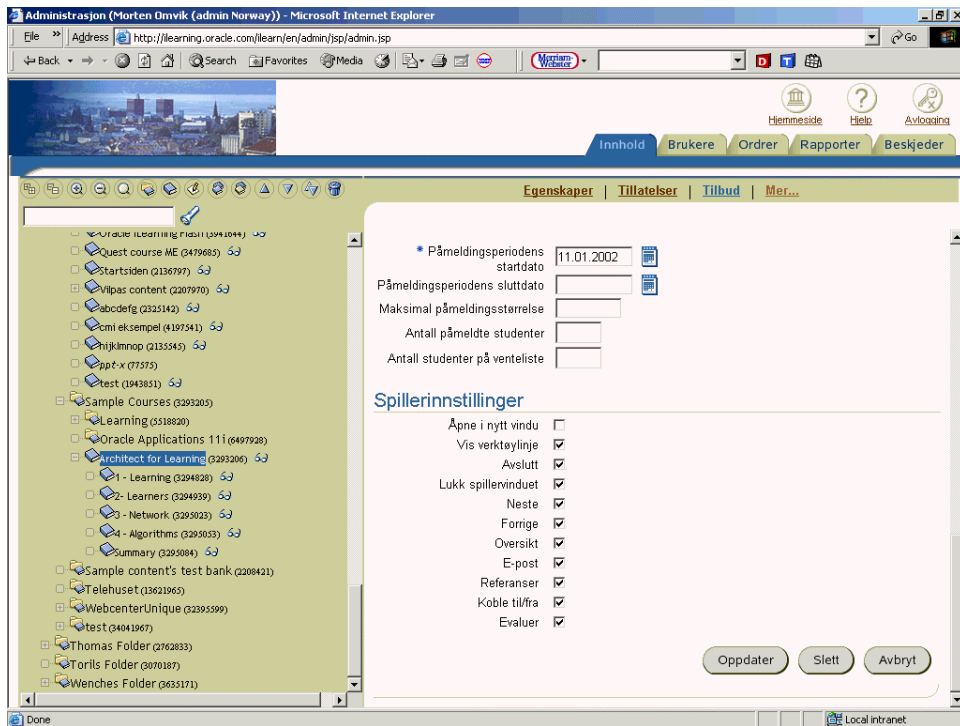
Administrasjon (Morten Omvik (admin Norway)) - Microsoft Internet Explorer

File » Address http://ilearning.oracle.com/ilearn/en/admin/jsp/admin.jsp Go

Back Search Favorites Media

Hjemmeside Hjelp Avlogging

Innhold Brukere Ordrer Rapporter Beskjeder

Egenskaper | Tillatelser | Tilbud | Mer...

Oracle iLearning Flash (3941644)
Quest course ME (3479685)
Startsiden (2136797)
Vilpas content (2207970)
abcdefg (2325142)
cmi eksempel (4197541)
hijklmnop (2135545)
ppt-x (77575)
test (1943851)
Sample Courses (3293205)
Learning (5518820)
Oracle Applications 11i (6497928)
Architect for Learning (3293206)
1 - Learning (3294828)
2- Learners (3294939)
3 - Network (3295023)
4 - Algorithms (3295053)
Summary (3295084)
Sample content's test bank (2208421)
Telehuset (13621965)
WebcenterUnique (32395599)
test (34041967)
Thomas Folder (2762833)
Torils Folder (3070187)
Wenches Folder (3635171)

* Påmeldingsperiodens startdato 11.01.2002
Påmeldingsperiodens sluttdato
Maksimal påmeldingsstørrelse
Antall påmeldte studenter
Antall studenter på venteliste

Spillerinnstillinger

Åpne i nytt vindu
Vis verktøylinje
Avslutt
Lukk spillervinduet
Neste
Forrige
Oversikt
E-post
Referanser
Koble til/fra
Evaluer

Oppdater Slett Avbryt

Done Local intranet